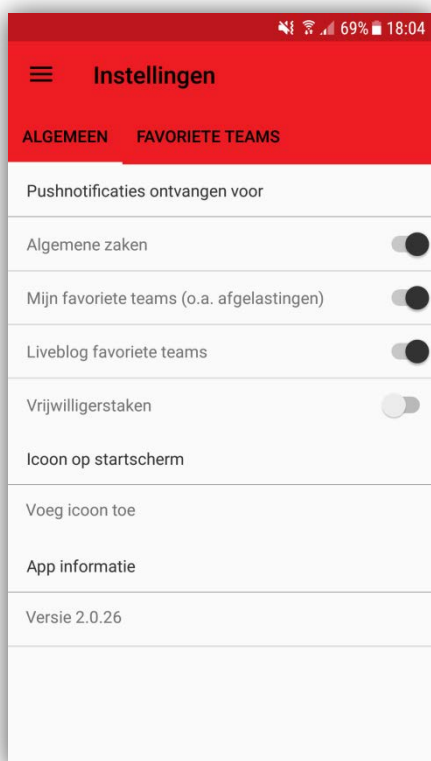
69% 18:04

Instellingen

ALGEMEEN FAVORIETE TEAMS

Pushnotificaties ontvangen voor

Algemene zaken

Mijn favoriete teams (o.a. afgelastingen)

Liveblog favoriete teams

Vrijwilligerstaken

Icoon op startscherm

Voeg icoon toe

App informatie

Versie 2.0.26